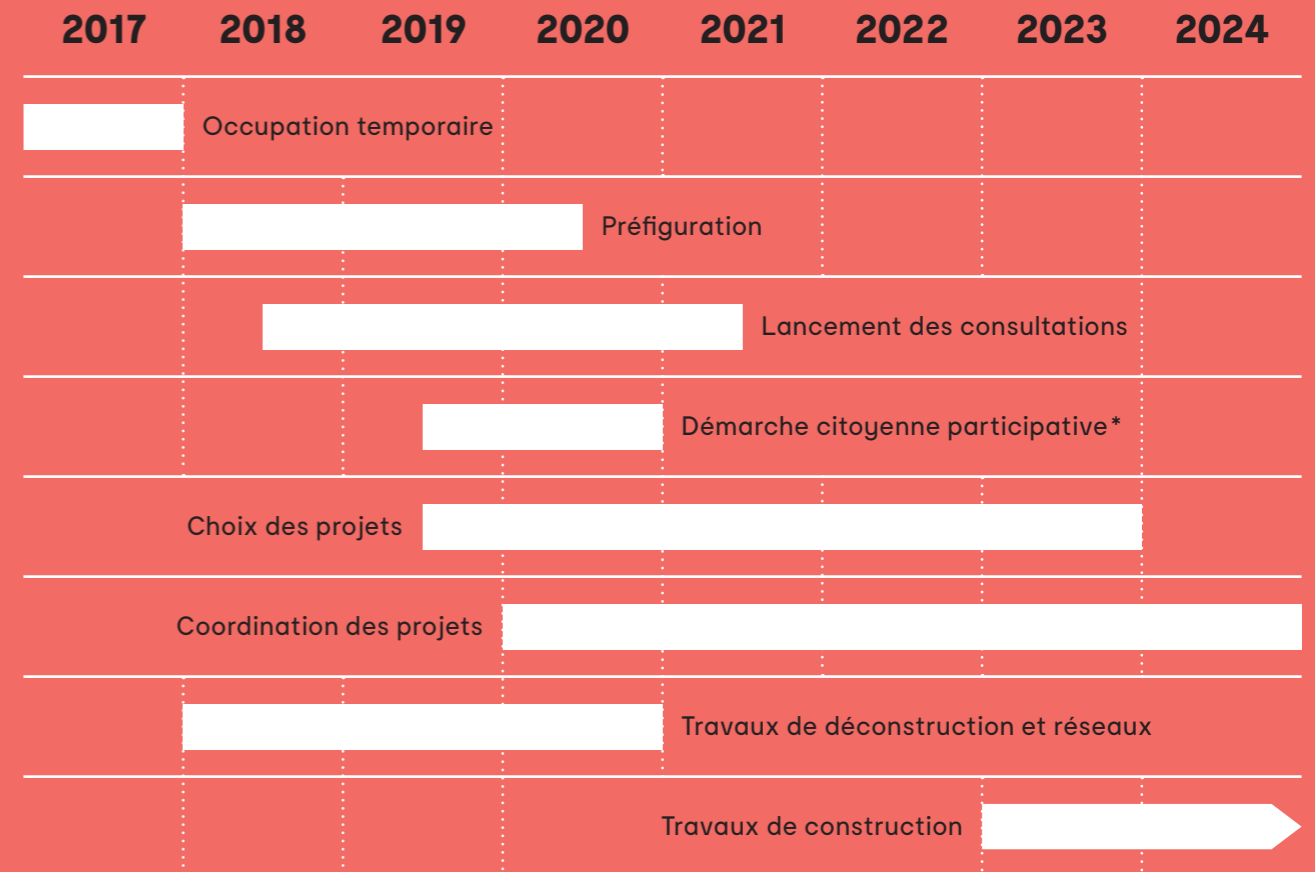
2017 2018 2019 2020 2021 2022 2023 2024

Occupation temporaire

Préfiguration

Lancement des consultations

Démarche citoyenne participative*

Choix des projets

Coordination des projets

Travaux de déconstruction et réseaux

Travaux de construction